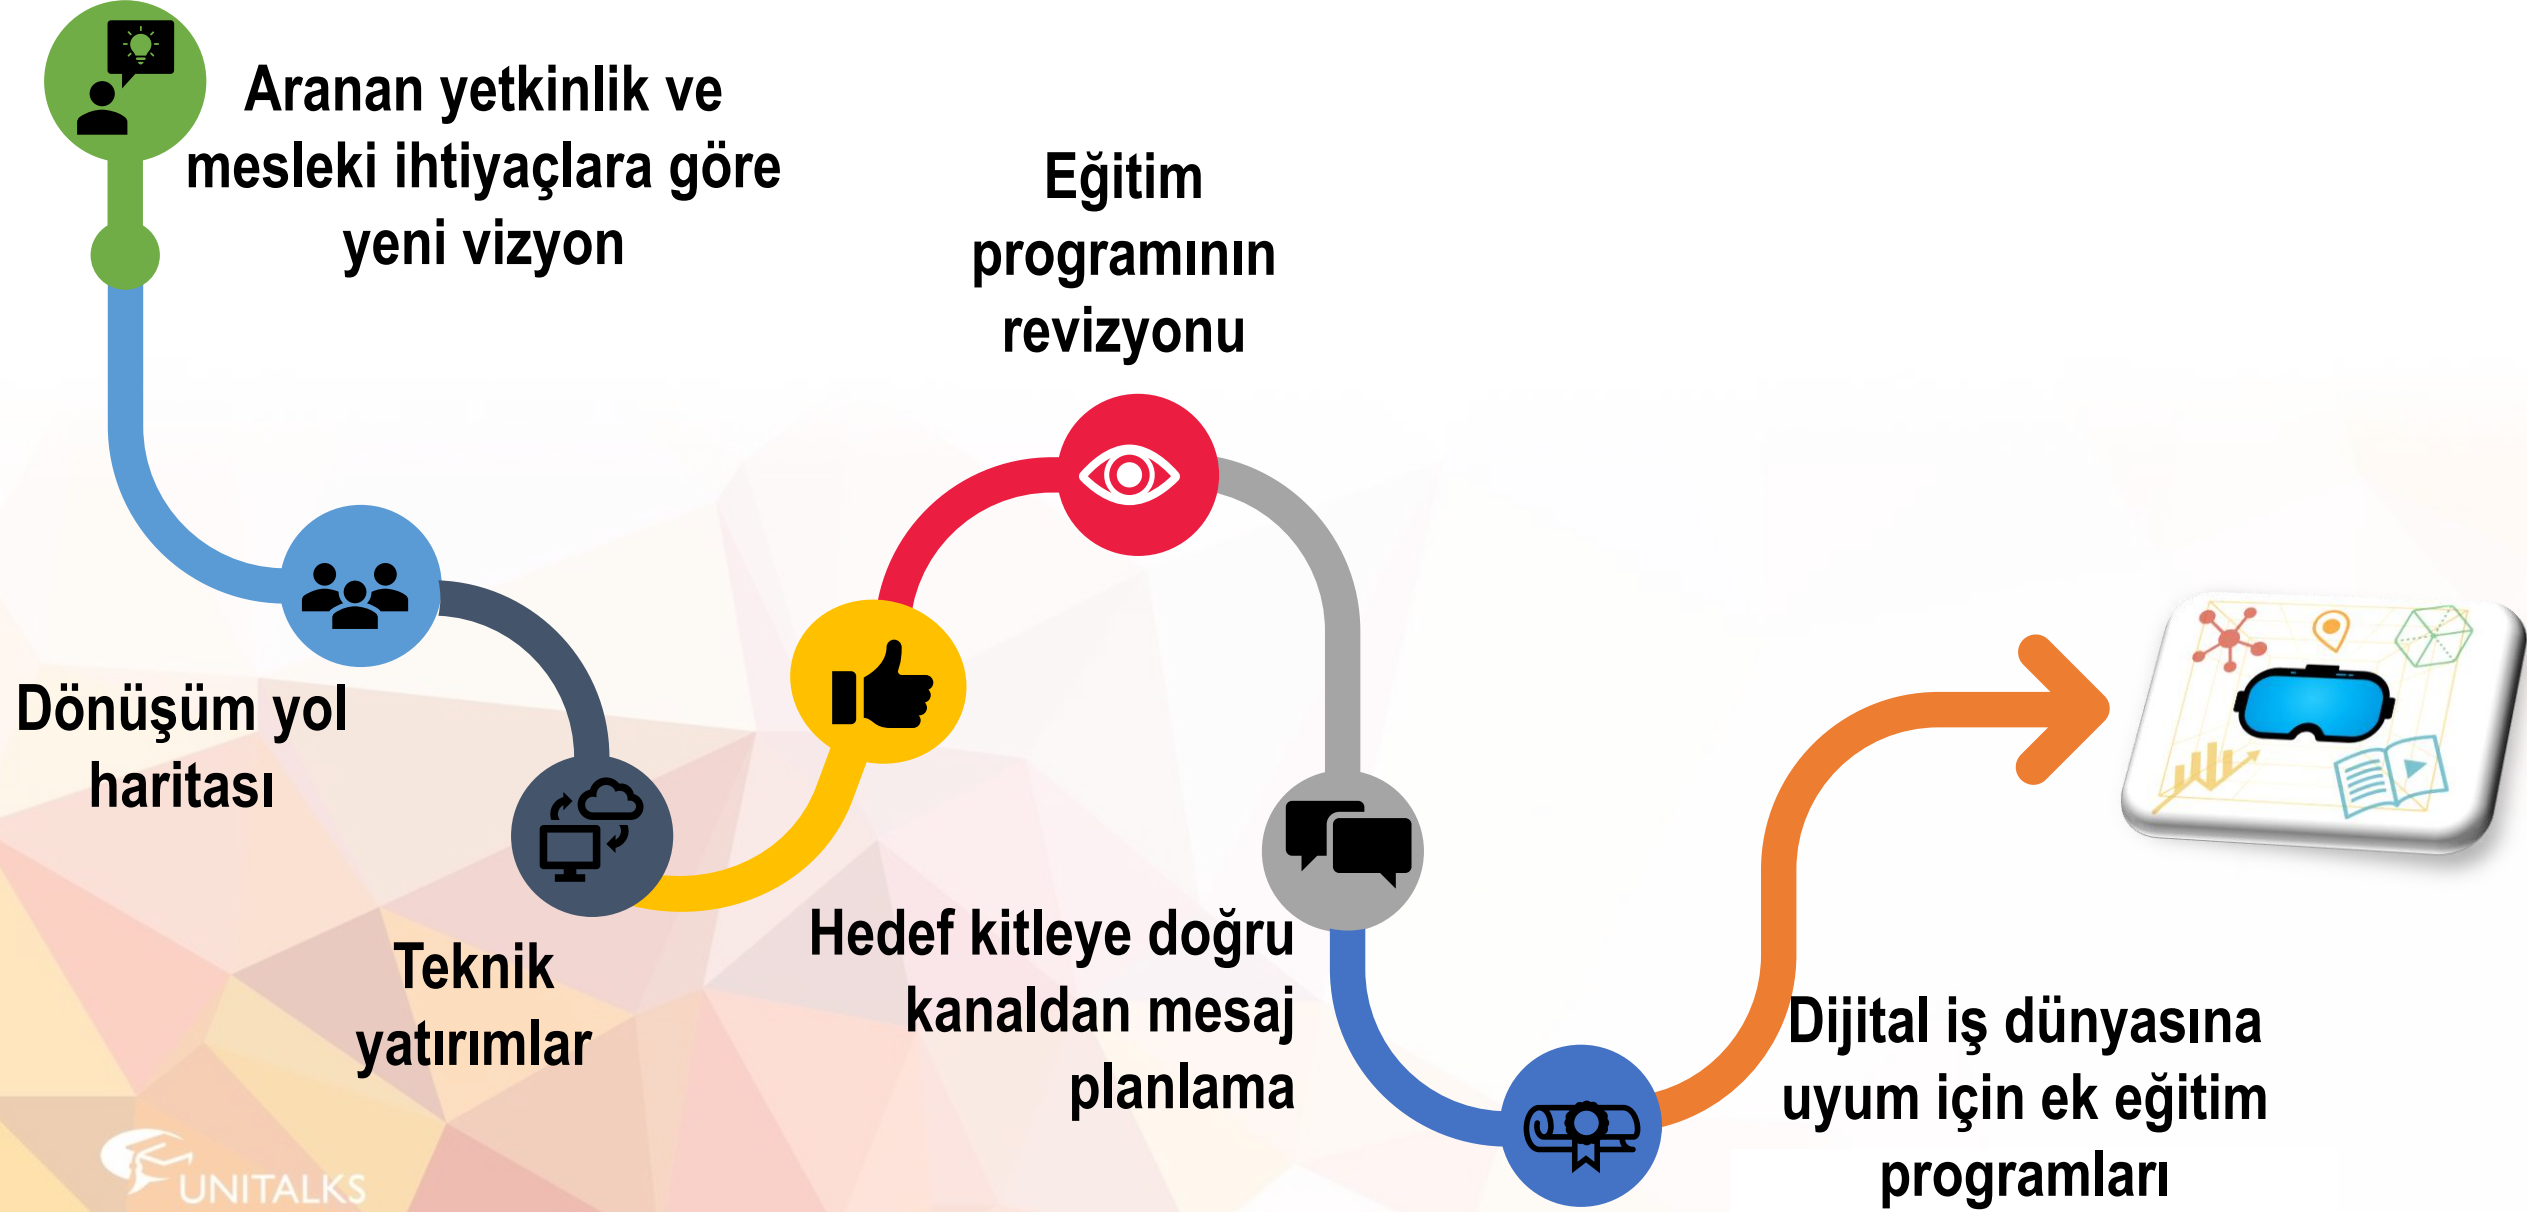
Aranan yetkinlik ve mesleki ihtiyaçlara göre yeni vizyon

Eğitim programının revizyonu

Dönüşüm yol haritası

Teknik yatırımlar

Hedef kitleye doğru kanaldan mesaj planlama

Dijital iş dünyasına uyum için ek eğitim programları

UNITALKS